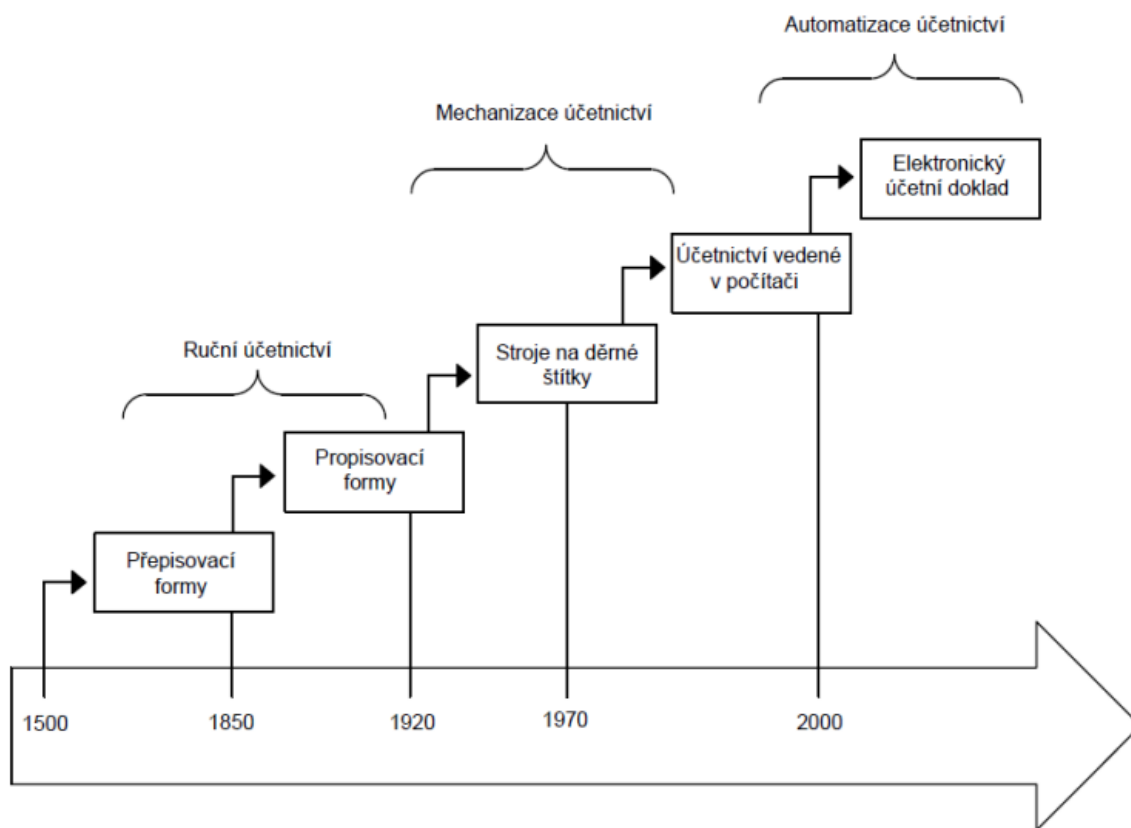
Automatizace účetnictví

Mechanizace účetnictví

Elektronický účetní doklad

Účetnictví vedené v počítači

Ruční účetnictví

Stroje na děrné štítky

Propisovací formy

Přepisovací formy

1500

1850

1920

1970

2000